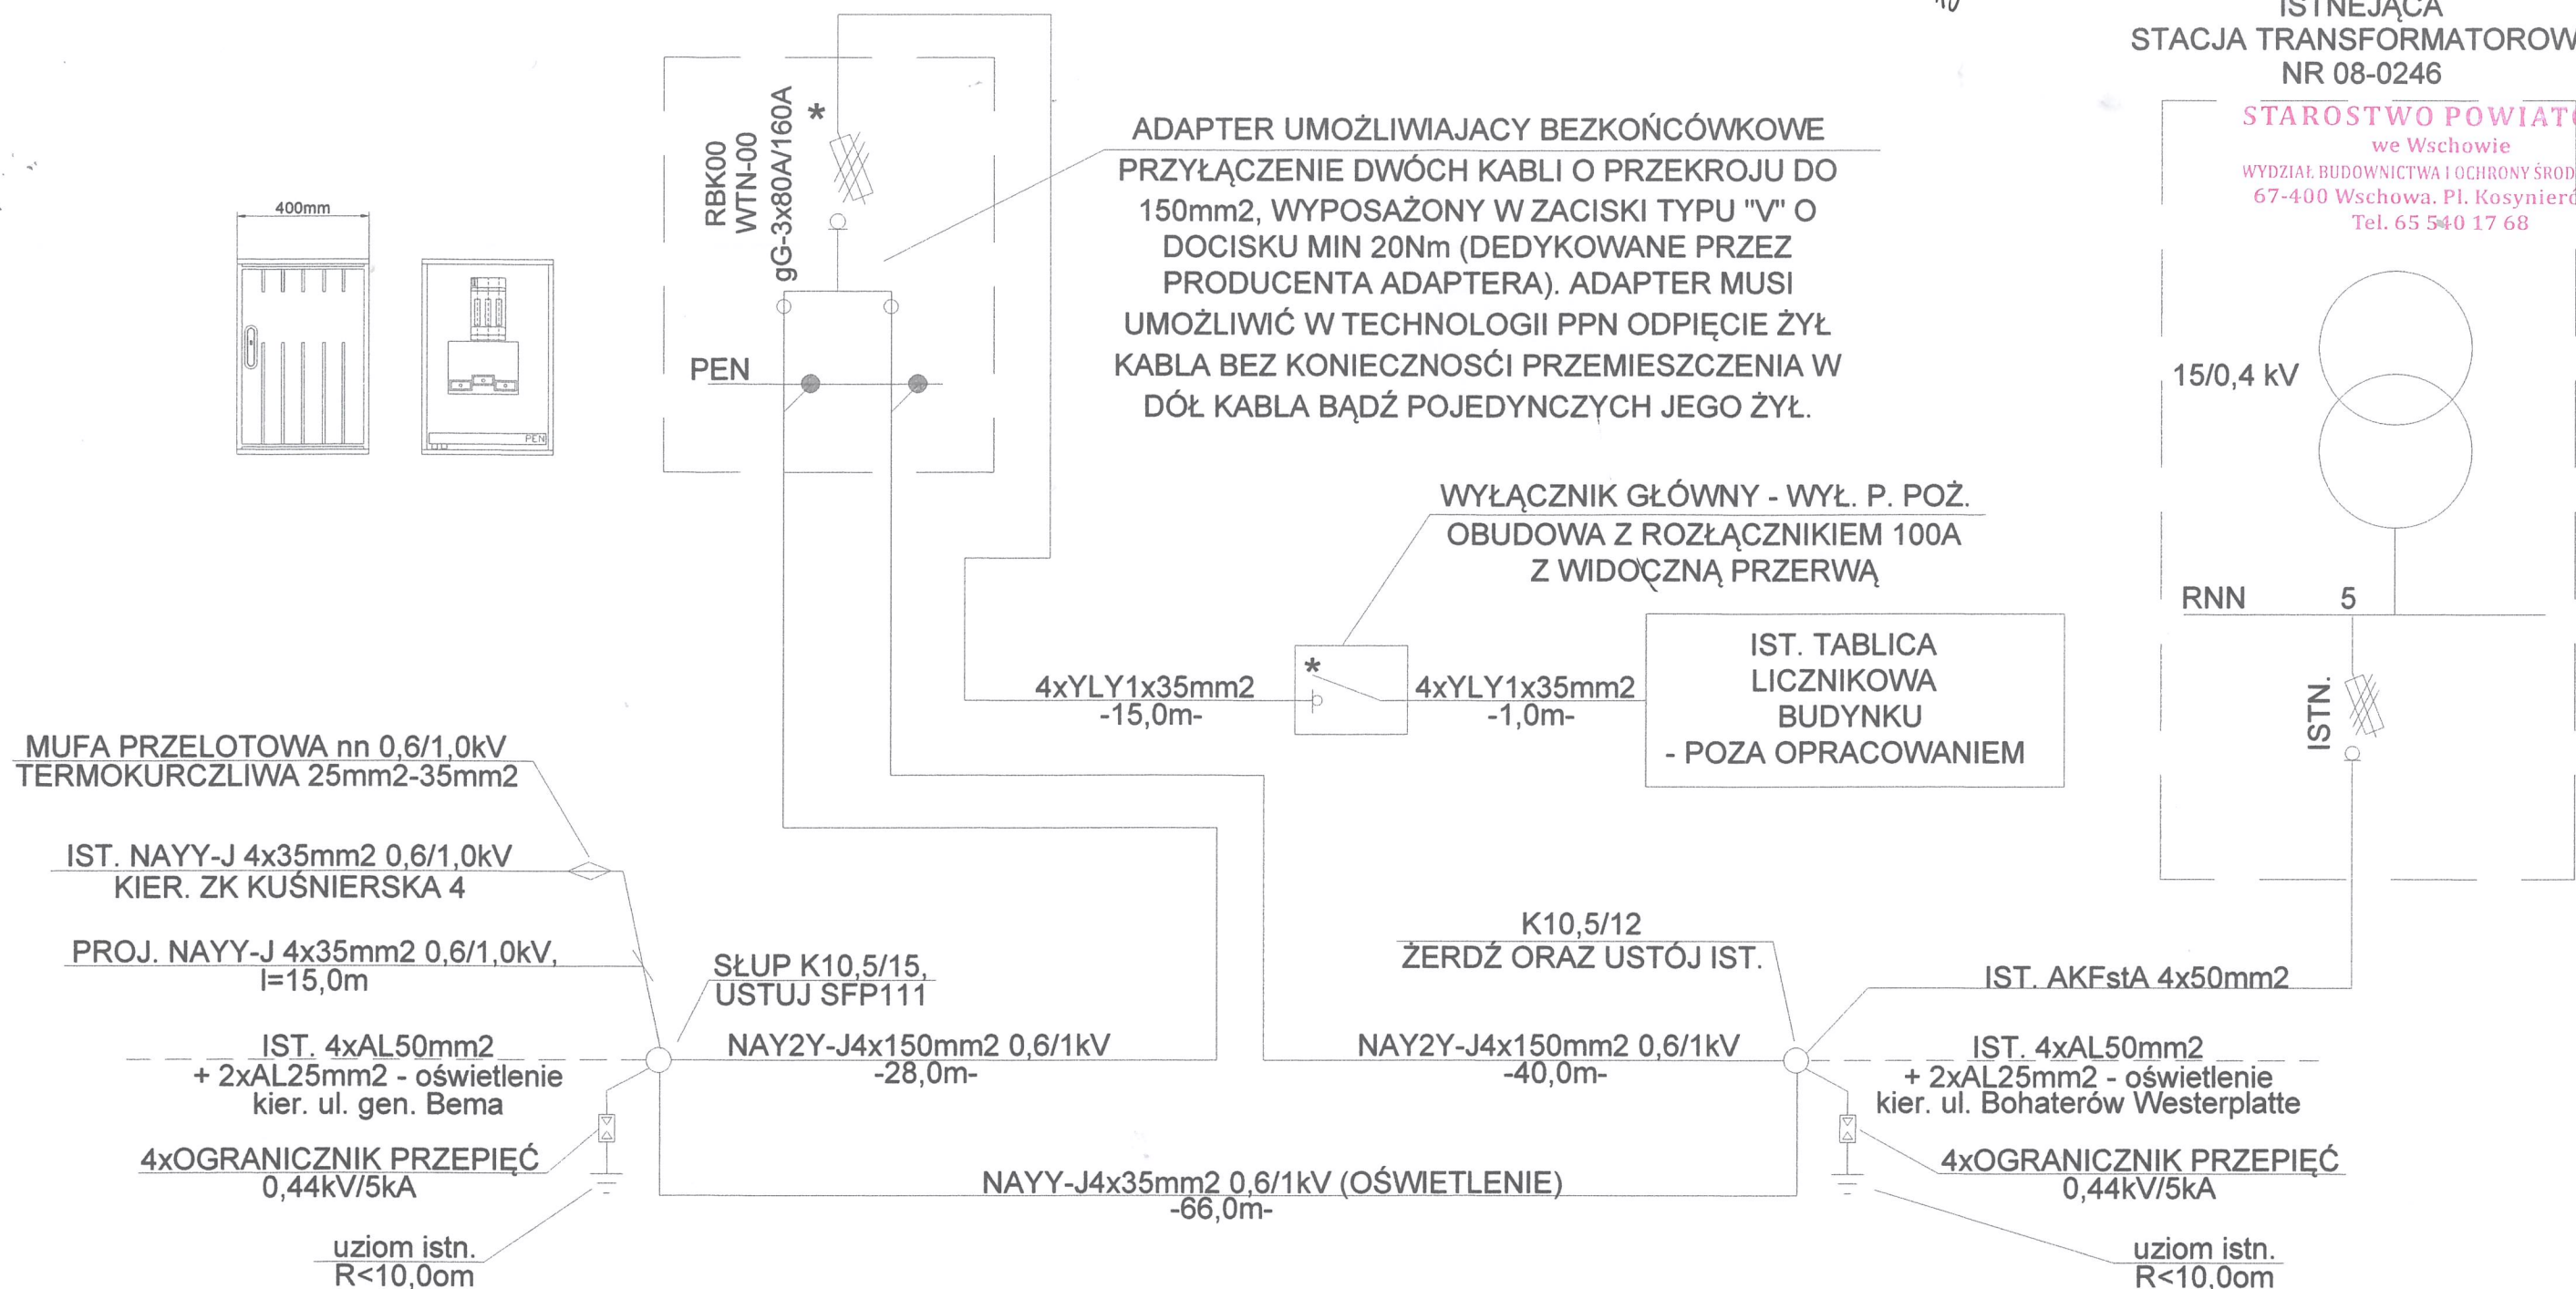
ISTNIEJĄCA
STACJA TRANSFORMATOROW
NR 08-0246

STAROSTWO POWIATO
we Wschowie
WYDZIAŁ BUDOWNICTWA I OCHRONY ŚROD
67-400 Wschowa, Pl. Kosynieró
Tel. 65 540 17 68

400mm

PEN

RBK00
WTN-00
gG-3x80A/160A
*

PEN

ADAPTER UMOŻLIWIAJACY BEZKOŃCÓWKOWE PRZYŁĄCZENIE DWÓCH KABLI O PRZEKROJU DO 150mm2, WYPOSAŻONY W ZACISKI TYPU "V" O DOCISKU MIN 20Nm (DEDYKOWANE PRZEZ PRODUCENTA ADAPTERA). ADAPTER MUSI UMOŻLIWIĆ W TECHNOLOGII PPN ODPIĘCIE ŻYŁ KABLA BEZ KONIECZNOŚCI PRZEMIESZCZENIA W DÓŁ KABLA BĄDŹ POJEDYNCZYCH JEGO ŻYŁ.

15/0,4 kV

WYŁĄCZNIK GŁÓWNY - WYŁ. P. POŻ.
OBUDOWA Z ROZŁĄCZNIKIEM 100A
Z WIDOCZNĄ PRZERWĄ

RNN 5

*

4xYLY1x35mm2
-15,0m-

4xYLY1x35mm2
-1,0m-

IST. TABLICA
LICZNIKOWA
BUDYNKU
- POZA OPRACOWANIEM

ISTN.

MUFA PRZELOTOWA nn 0,6/1,0kV
TERMOKURCZLIWA 25mm2-35mm2

IST. NAYY-J 4x35mm2 0,6/1,0kV
KIER. ZK KUŚNIERSKA 4

PROJ. NAYY-J 4x35mm2 0,6/1,0kV,
l=15,0m

SŁUP K10,5/15,
USTUJ SFP111

K10,5/12
ŻERDŹ ORAZ USTÓJ IST.

IST. AKFstA 4x50mm2

IST. 4xAL50mm2
+ 2xAL25mm2 - oświetlenie
kier. ul. gen. Bema

NAY2Y-J4x150mm2 0,6/1kV
-28,0m-

NAY2Y-J4x150mm2 0,6/1kV
-40,0m-

IST. 4xAL50mm2
+ 2xAL25mm2 - oświetlenie
kier. ul. Bohaterów Westerplatte

4xOGRANICZNIK PRZEPIĘĆ
0,44kV/5kA

NAYY-J4x35mm2 0,6/1kV (OŚWIETLENIE)
-66,0m-

4xOGRANICZNIK PRZEPIĘĆ
0,44kV/5kA

uziom istn.
R<10,0om

uziom istn.
R<10,0om